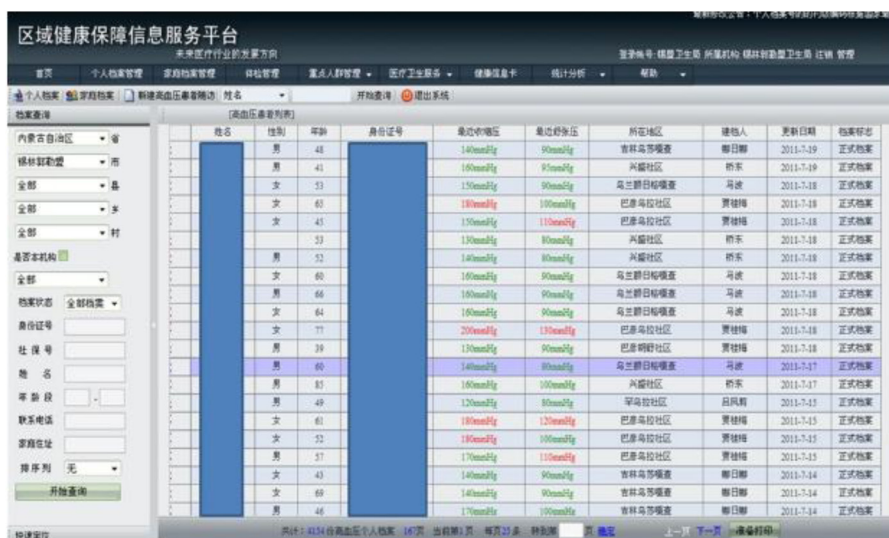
区域健康保障信息服务平台
未来医疗行业的发展方向

最新通知公告：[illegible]

登录帐号：镇里卫生院 所属机构：锡林郭勒盟卫生局 注销 管理

首页 个人档案管理 家庭档案管理 体检管理 重点人群管理 医疗卫生服务 健康信息卡 统计分析 帮助

个人档案 家庭档案 新建高血压患者随访 姓名 开始查询 退出系统

档案查询

内蒙古自治区 省
锡林郭勒盟 市
全部 县
全部 乡
全部 村
是否本机构
全部
档案状态 全部档案
身份证号
社保号
姓名
年龄段 -
联系电话
家庭住址
排序列 无
开始查询

快速定位

[高血压患者列表]

| 姓名 | 性别 | 年龄 | 身份证号 | 最近收缩压 | 最近舒张压 | 所在地区 | 建档人 | 更新日期 | 档案标志 |
|---|---|---|---|---|---|---|---|---|---|
| | 男 | 48 | | 140mmHg | 90mmHg | 吉祥乌苏嘎查 | 鄂日娜 | 2011-7-19 | 正式档案 |
| | 男 | 41 | | 140mmHg | 95mmHg | 兴盛社区 | 桥东 | 2011-7-19 | 正式档案 |
| | 女 | 53 | | 150mmHg | 90mmHg | 乌兰蔚日格嘎查 | 马波 | 2011-7-18 | 正式档案 |
| | 女 | 63 | | 180mmHg | 100mmHg | 巴彦乌拉社区 | 贾桂梅 | 2011-7-18 | 正式档案 |
| | 女 | 45 | | 150mmHg | 110mmHg | 巴彦乌拉社区 | 贾桂梅 | 2011-7-18 | 正式档案 |
| | | 53 | | 130mmHg | 80mmHg | 兴盛社区 | 桥东 | 2011-7-18 | 正式档案 |
| | 男 | 52 | | 140mmHg | 80mmHg | 兴盛社区 | 桥东 | 2011-7-18 | 正式档案 |
| | 女 | 60 | | 160mmHg | 90mmHg | 乌兰蔚日格嘎查 | 马波 | 2011-7-18 | 正式档案 |
| | 男 | 66 | | 160mmHg | 90mmHg | 乌兰蔚日格嘎查 | 马波 | 2011-7-18 | 正式档案 |
| | 女 | 64 | | 160mmHg | 90mmHg | 乌兰蔚日格嘎查 | 马波 | 2011-7-18 | 正式档案 |
| | 女 | 77 | | 200mmHg | 130mmHg | 巴彦乌拉社区 | 贾桂梅 | 2011-7-18 | 正式档案 |
| | 男 | 39 | | 130mmHg | 90mmHg | 巴彦朝鲁社区 | 贾桂梅 | 2011-7-18 | 正式档案 |
| | 男 | 60 | | 140mmHg | 80mmHg | 乌兰蔚日格嘎查 | 马波 | 2011-7-17 | 正式档案 |
| | 男 | 85 | | 160mmHg | 100mmHg | 兴盛社区 | 桥东 | 2011-7-17 | 正式档案 |
| | 男 | 49 | | 120mmHg | 80mmHg | 罕乌拉社区 | 吕凤莉 | 2011-7-15 | 正式档案 |
| | 女 | 61 | | 180mmHg | 120mmHg | 巴彦乌拉社区 | 贾桂梅 | 2011-7-15 | 正式档案 |
| | 女 | 52 | | 180mmHg | 100mmHg | 巴彦乌拉社区 | 贾桂梅 | 2011-7-15 | 正式档案 |
| | 男 | 57 | | 170mmHg | 110mmHg | 巴彦乌拉社区 | 贾桂梅 | 2011-7-15 | 正式档案 |
| | 女 | 43 | | 140mmHg | 90mmHg | 吉祥乌苏嘎查 | 鄂日娜 | 2011-7-14 | 正式档案 |
| | 女 | 69 | | 140mmHg | 90mmHg | 吉祥乌苏嘎查 | 鄂日娜 | 2011-7-14 | 正式档案 |
| | 男 | 46 | | 170mmHg | 90mmHg | 吉祥乌苏嘎查 | 鄂日娜 | 2011-7-14 | 正式档案 |

共计：4154份高血压个人档案 167页 当前第1页 每页25条 转到第 页 确定 上一页 下一页 准备打印